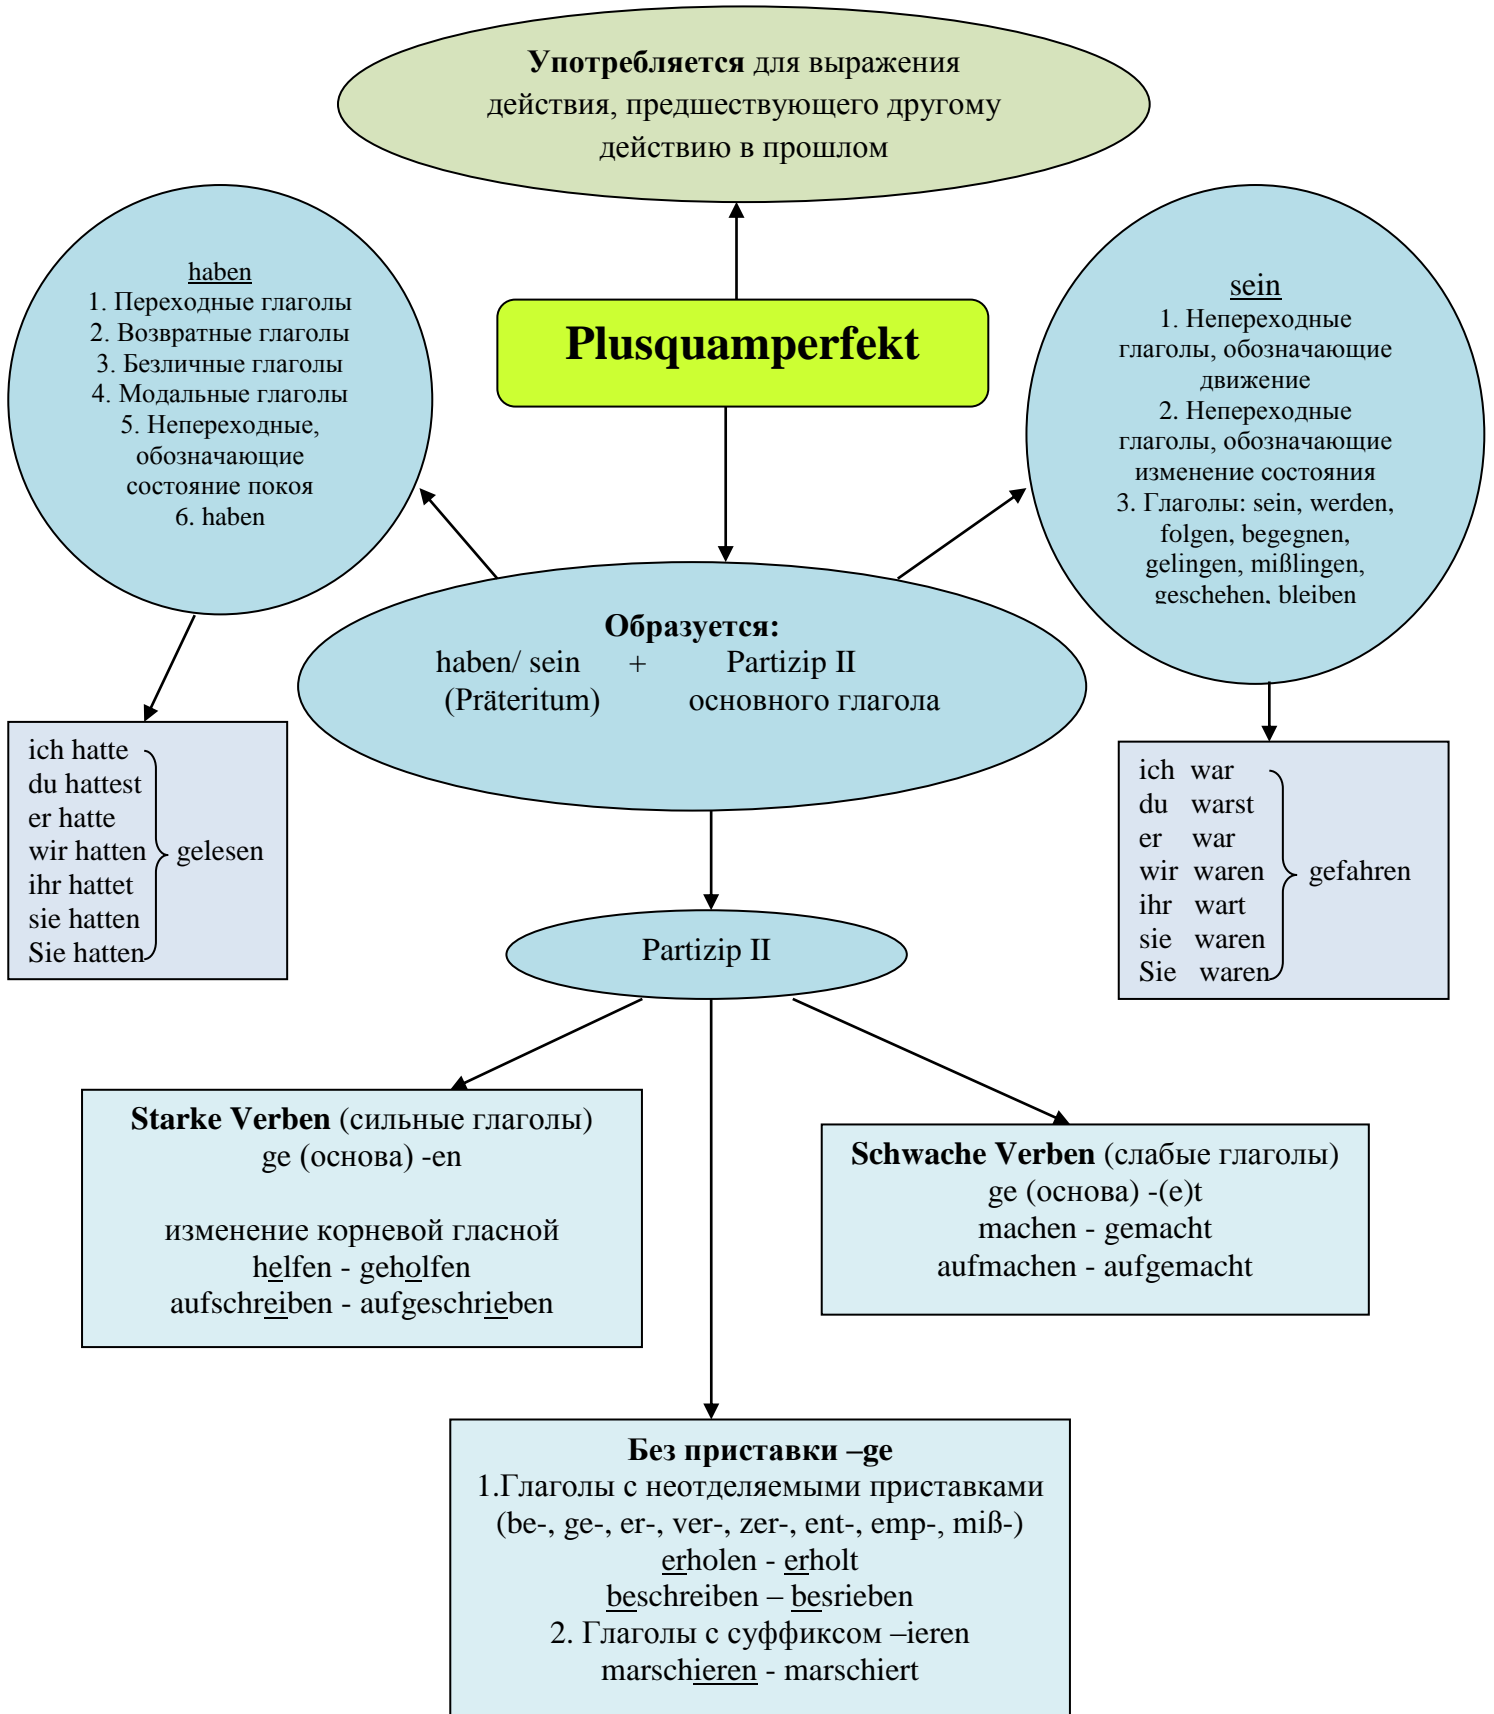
**Употребляется** для выражения действия, предшествующего другому действию в прошлом

**Plusquamperfekt**

haben
1. Переходные глаголы
2. Возвратные глаголы
3. Безличные глаголы
4. Модальные глаголы
5. Непереходные, обозначающие состояние покоя
6. haben

sein
1. Непереходные глаголы, обозначающие движение
2. Непереходные глаголы, обозначающие изменение состояния
3. Глаголы: sein, werden, folgen, begegnen, gelingen, mißlingen, geschehen, bleiben

**Образуется:**
haben/ sein + Partizip II
(Präteritum) основного глагола

ich hatte
du hattest
er hatte
wir hatten
ihr hattet
sie hatten
Sie hatten
gelesen

ich war
du warst
er war
wir waren
ihr wart
sie waren
Sie waren
gefahren

Partizip II

**Starke Verben** (сильные глаголы)
ge (основа) -en

изменение корневой гласной
helfen - geholfen
aufschreiben - aufgeschrieben

**Schwache Verben** (слабые глаголы)
ge (основа) -(e)t
machen - gemacht
aufmachen - aufgemacht

**Без приставки –ge**
1.Глаголы с неотделяемыми приставками (be-, ge-, er-, ver-, zer-, ent-, emp-, miß-)
erholen - erholt
beschreiben – besrieben
2. Глаголы с суффиксом –ieren
marschieren - marschiert